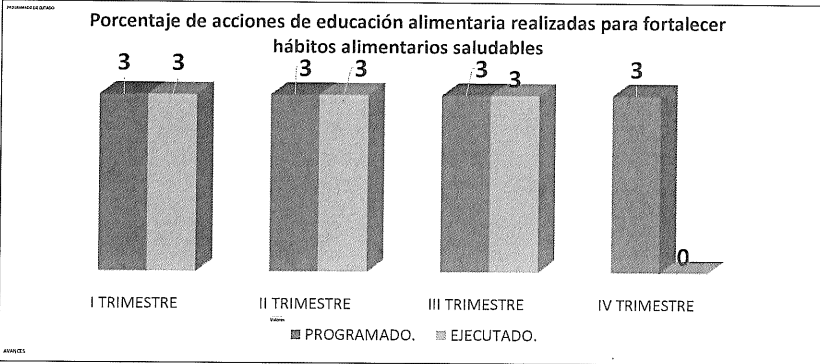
PROGRAMADO EJECUTADO

Porcentaje de acciones de educación alimentaria realizadas para fortalecer hábitos alimentarios saludables

3 3 3 3 3 3 3 0

I TRIMESTRE II TRIMESTRE III TRIMESTRE IV TRIMESTRE

Valores

PROGRAMADO. EJECUTADO.

AVANCES